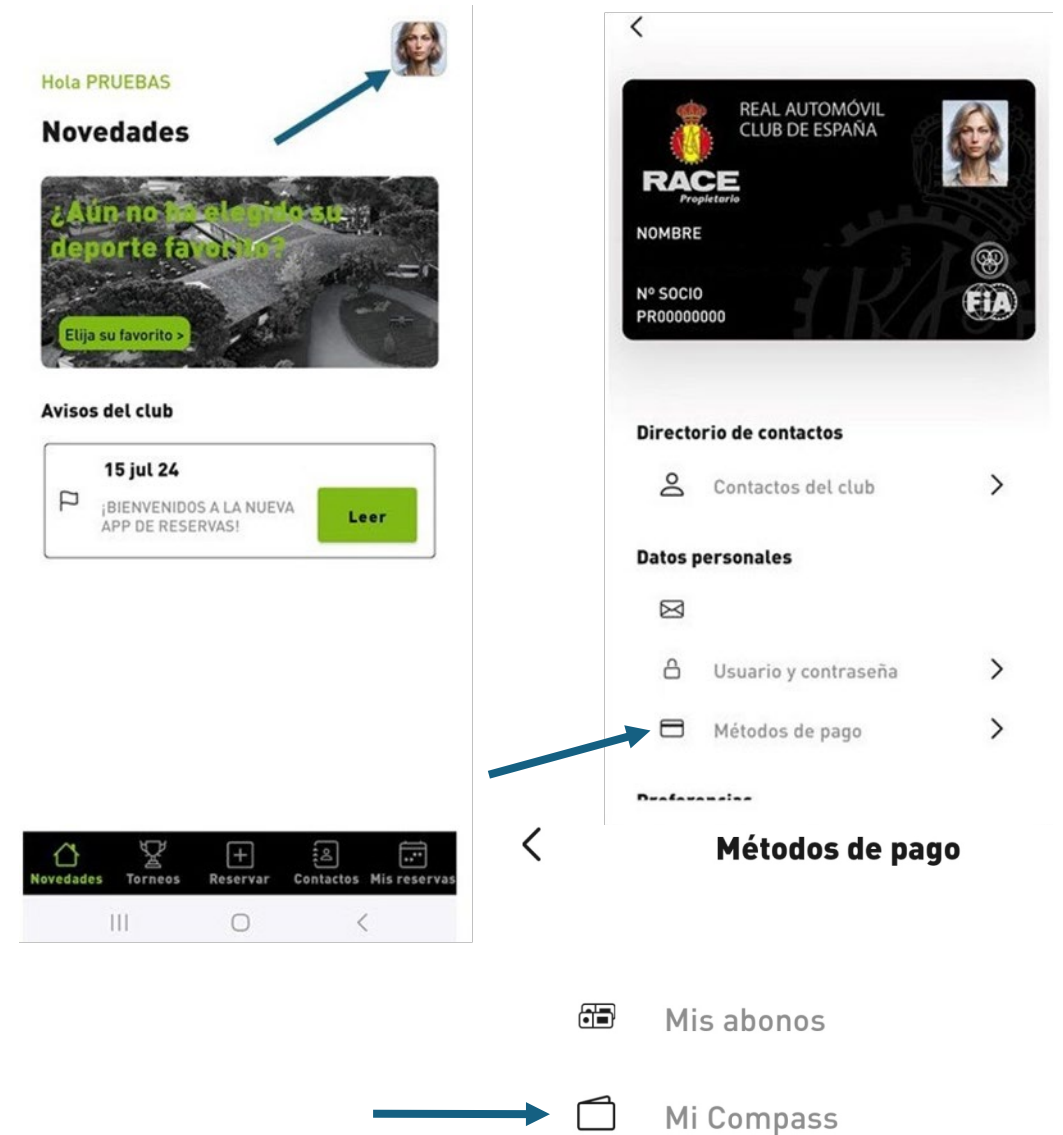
Hola PRUEBAS

Novedades

¿Aún no ha elegido su deporte favorito?

Elija su favorito >

Avisos del club

15 jul 24

¡BIENVENIDOS A LA NUEVA APP DE RESERVAS!

Leer

Novedades Torneos Reservar Contactos Mis reservas

<

REAL AUTOMÓVIL CLUB DE ESPAÑA

RACE Propietario

NOMBRE

Nº SOCIO
PR00000000

FIA

Directorio de contactos

Contactos del club >

Datos personales

Usuario y contraseña >

Métodos de pago >

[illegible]

<

Métodos de pago

Mis abonos

Mi Compass